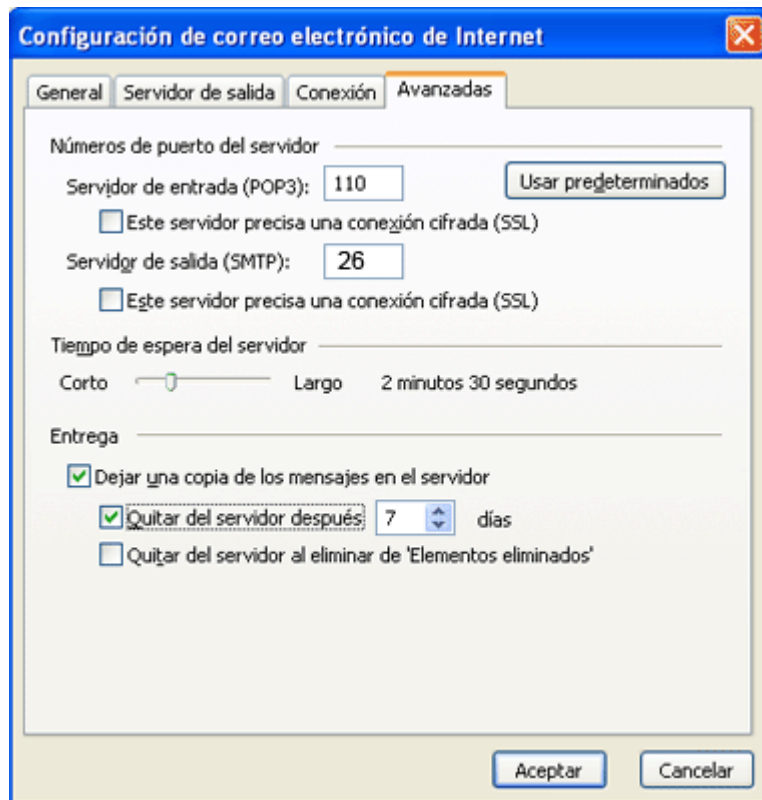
Configuración de correo electrónico de Internet

General | Servidor de salida | Conexión | Avanzadas

Números de puerto del servidor

Servidor de entrada (POP3): 110

Usar predeterminados

Este servidor precisa una conexión cifrada (SSL)

Servidor de salida (SMTP): 26

Este servidor precisa una conexión cifrada (SSL)

Tiempo de espera del servidor

Corto Largo 2 minutos 30 segundos

Entrega

Dejar una copia de los mensajes en el servidor

Quitar del servidor después 7 días

Quitar del servidor al eliminar de 'Elementos eliminados'

Aceptar Cancelar